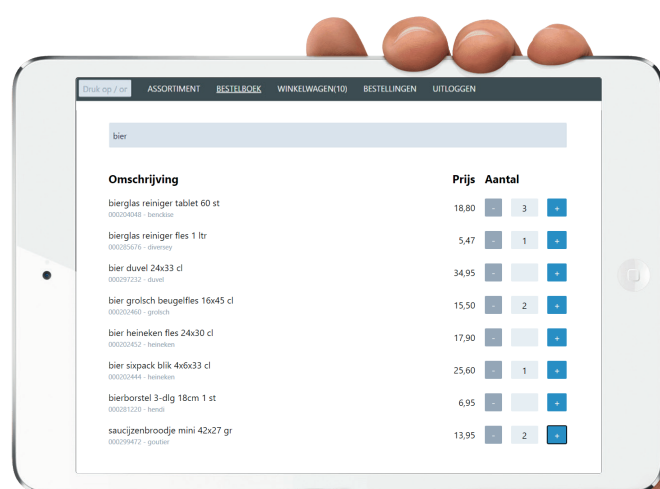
Druk op / or | ASSORTIMENT | BESTELBOEK | WINKELWAGEN(10) | BESTELLINGEN | UITLOGGEN

bier

| Omschrijving | Prijs | Aantal | | |
|---|---|---|---|---|
| bierglas reiniger tablet 60 st<br>000204048 - benckise | 18,80 | - | 3 | + |
| bierglas reiniger fles 1 ltr<br>000285676 - diversey | 5,47 | - | 1 | + |
| bier duvel 24x33 cl<br>000297232 - duvel | 34,95 | - | | + |
| bier grolsch beugelfles 16x45 cl<br>000202460 - grolsch | 15,50 | - | 2 | + |
| bier heineken fles 24x30 cl<br>000202452 - heineken | 17,90 | - | | + |
| bier sixpack blik 4x6x33 cl<br>000202444 - heineken | 25,60 | - | 1 | + |
| bierborstel 3-dlg 18cm 1 st<br>000281220 - hendi | 6,95 | - | | + |
| saucijzenbroodje mini 42x27 gr<br>000299472 - goutier | 13,95 | - | 2 | + |